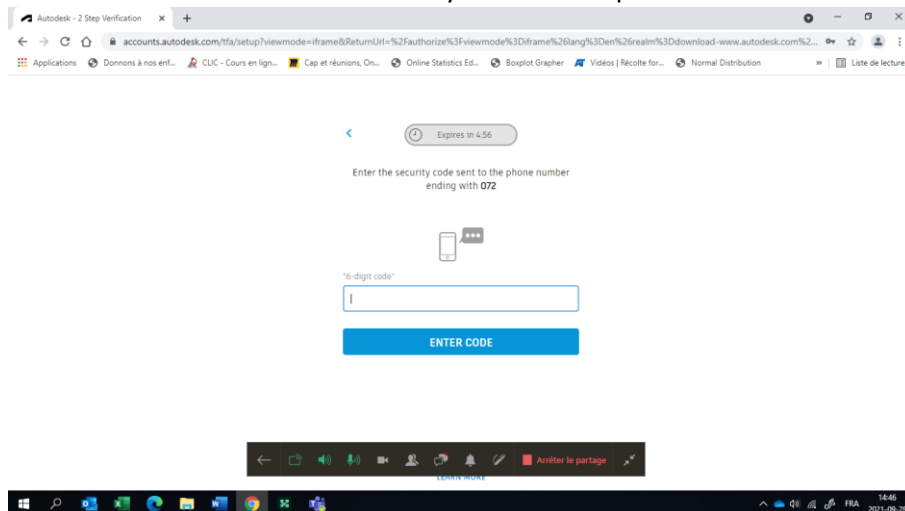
Autodesk - 2 Step Verification ×

accounts.autodesk.com/tfa/setup?viewmode=iframe&ReturnUrl=%2Fauthorize%3Fviewmode%3Diframe%26lang%3Den%26realm%3Ddownload-www.autodesk.com%2...

Applications | Donnons à nos enf... | CLIC - Cours en lign... | Cap et réunions, On... | Online Statistics Ed... | Boxplot Grapher | Vidéos | Récolte for... | Normal Distribution | » | Liste de lecture

Expires in 4:56

Enter the security code sent to the phone number ending with 072

"6-digit code"

ENTER CODE

Arrêter le partage

LEARN MORE

FRA 14:46 2021-09-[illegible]